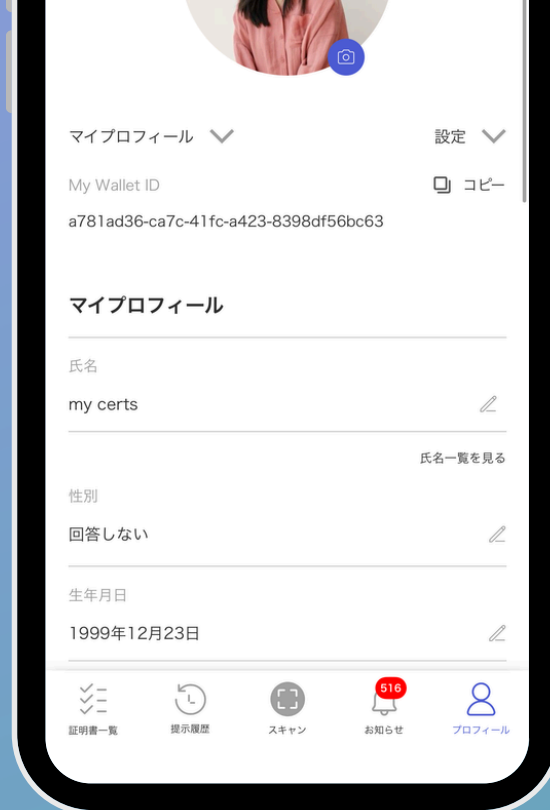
マイプロフィール 設定

My Wallet ID コピー

a781ad36-ca7c-41fc-a423-8398df56bc63

マイプロフィール

氏名

my certs

氏名一覧を見る

性別

回答しない

生年月日

1999年12月23日

証明書一覧 提示履歴 スキャン 516 お知らせ プロフィール